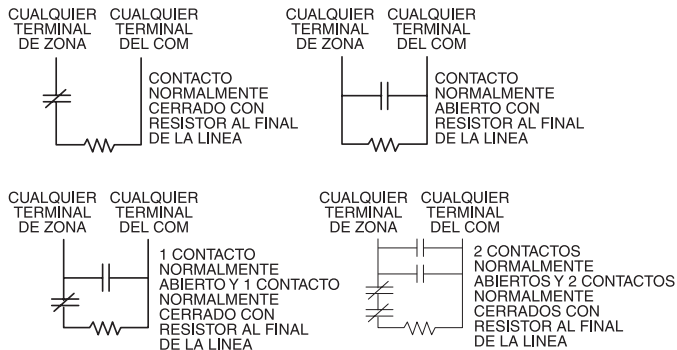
CUALQUIER TERMINAL DE ZONA

CUALQUIER TERMINAL DEL COM

CONTACTO NORMALMENTE CERRADO CON RESISTOR AL FINAL DE LA LINEA

CUALQUIER TERMINAL DE ZONA

CUALQUIER TERMINAL DEL COM

CONTACTO NORMALMENTE ABIERTO CON RESISTOR AL FINAL DE LA LINEA

CUALQUIER TERMINAL DE ZONA

CUALQUIER TERMINAL DEL COM

1 CONTACTO NORMALMENTE ABIERTO Y 1 CONTACTO NORMALMENTE CERRADO CON RESISTOR AL FINAL DE LA LINEA

CUALQUIER TERMINAL DE ZONA

CUALQUIER TERMINAL DEL COM

2 CONTACTOS NORMALMENTE ABIERTOS Y 2 CONTACTOS NORMALMENTE CERRADOS CON RESISTOR AL FINAL DE LA LINEA